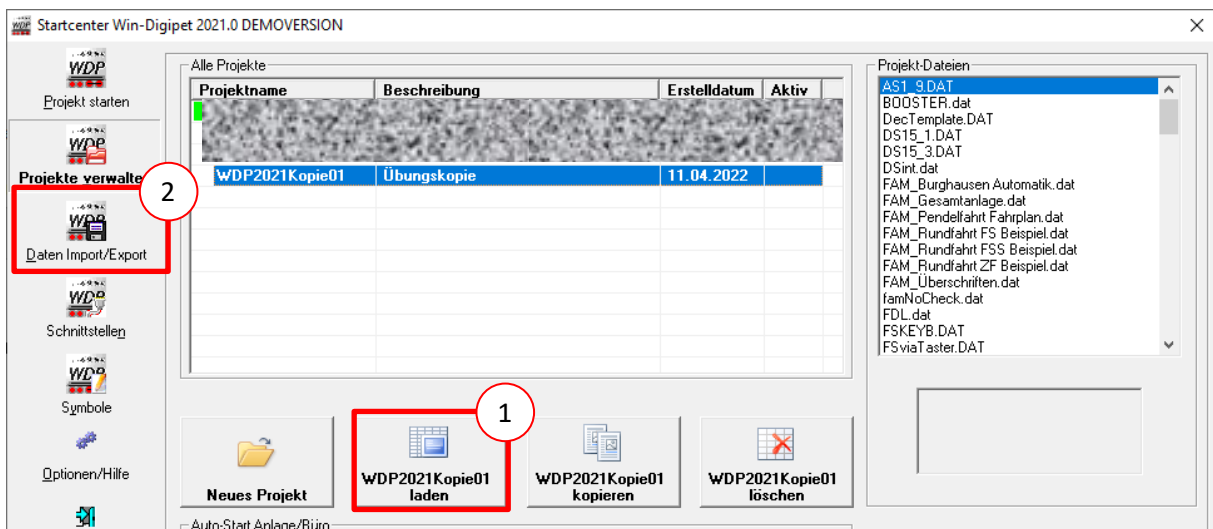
Startcenter Win-Digipet 2021.0 DEMOVERSION

WDP
Projekt starten

WDP
Projekte verwalte

2

WDP
Daten Import/Export

WDP
Schnittstellen

WDP
Symbole

Optionen/Hilfe

Alle Projekte

| Projektname | Beschreibung | Erstelldatum | Aktiv |
|---|---|---|---|
| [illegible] | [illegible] | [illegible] | |
| WDP2021Kopie01 | Übungskopie | 11.04.2022 | |

1

Neues Projekt

WDP2021Kopie01 laden

WDP2021Kopie01 kopieren

WDP2021Kopie01 löschen

Auto-Start Anlage/Büro

Projekt-Dateien

AS1_9.DAT
BOOSTER.dat
DecTemplate.DAT
DS15_1.DAT
DS15_3.DAT
DSint.dat
FAM_Burghausen Automatik.dat
FAM_Gesamtanlage.dat
FAM_Pendelfahrt Fahrplan.dat
FAM_Rundfahrt FS Beispiel.dat
FAM_Rundfahrt FSS Beispiel.dat
FAM_Rundfahrt ZF Beispiel.dat
FAM_Überschriften.dat
famNoCheck.dat
FDL.dat
FSKEYB.DAT
FSviaTaster.DAT